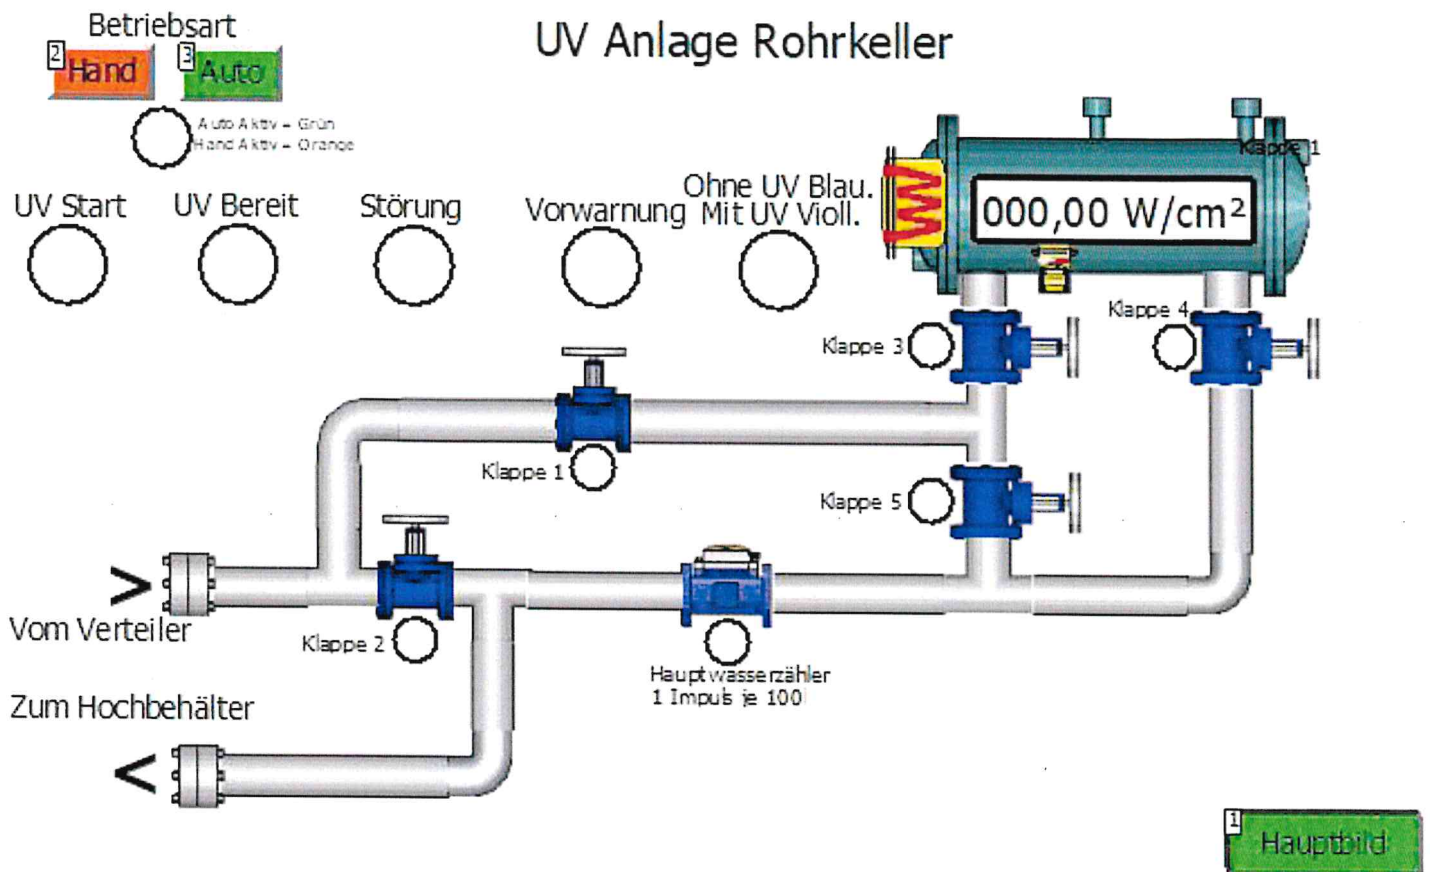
Betriebsart
2 Hand
3 Auto

UV Anlage Rohrkeller

Auto Aktiv = Grün
Hand Aktiv = Orange

UV Start
UV Bereit
Störung
Vorwarnung
Ohne UV Blau.
Mit UV Violl.

W
000,00 W/cm²
Klappe 1

Klappe 3
Klappe 4
Klappe 1
Klappe 5
Klappe 2

>
Vom Verteiler
Zum Hochbehälter
<

Hauptwasserzähler
1 Impuls je 100

1 Hauptbild